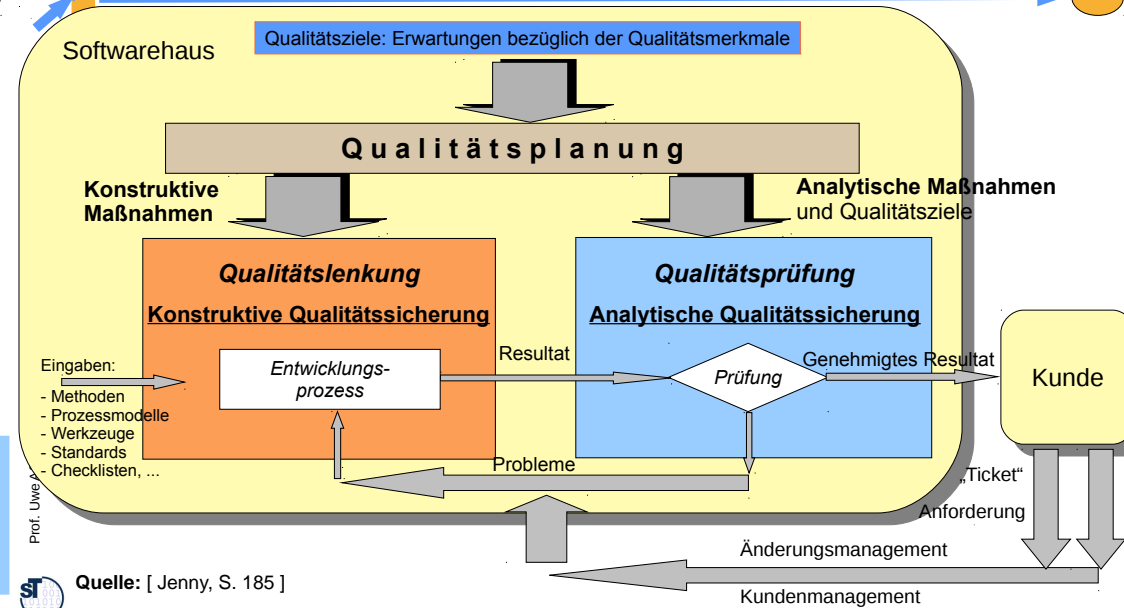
Softwarehaus

Qualitätsziele: Erwartungen bezüglich der Qualitätsmerkmale

Qualitätsplanung

Konstruktive Maßnahmen

Analytische Maßnahmen und Qualitätsziele

Qualitätslenkung

Konstruktive Qualitätssicherung

Qualitätsprüfung

Analytische Qualitätssicherung

Eingaben:
- Methoden
- Prozessmodelle
- Werkzeuge
- Standards
- Checklisten, ...

Entwicklungsprozess

Resultat

Prüfung

Genehmigtes Resultat

Kunde

Probleme

„Ticket“

Anforderung

Änderungsmanagement

Kundenmanagement

Prof. Uwe A

Quelle: [ Jenny, S. 185 ]